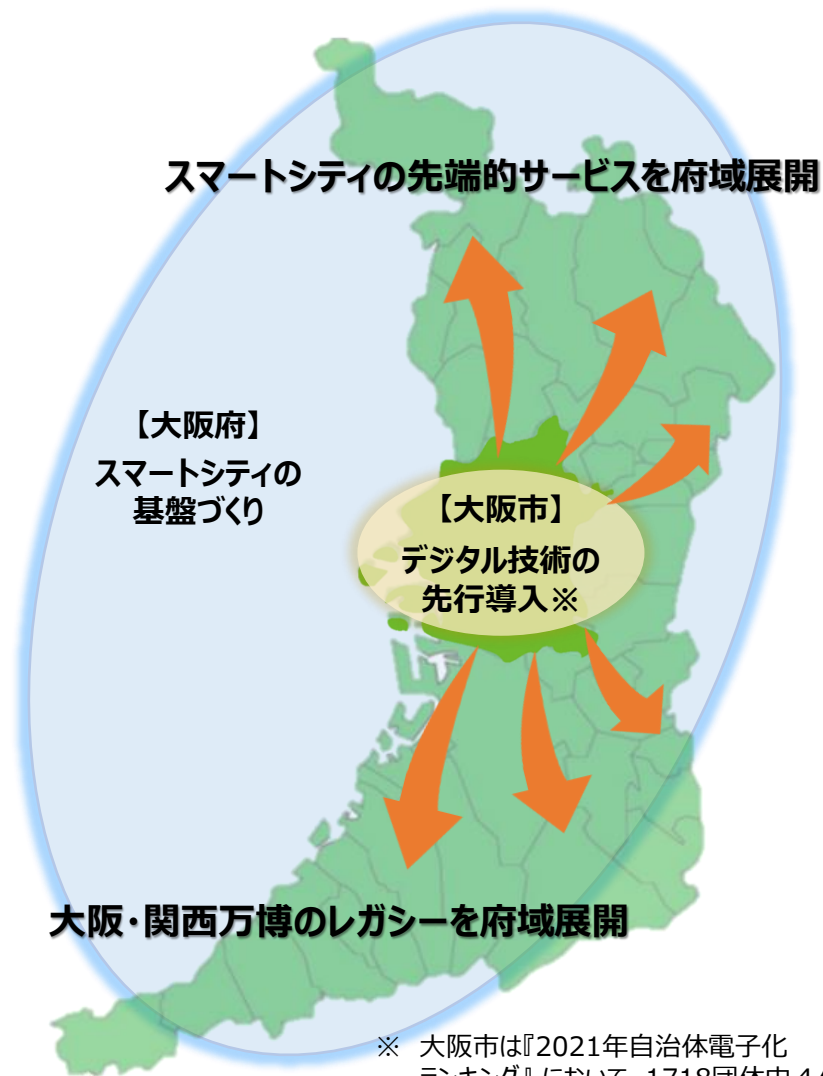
スマートシティの先端的サービスを府域展開

【大阪府】
スマートシティの
基盤づくり

【大阪市】
デジタル技術の
先行導入※

大阪・関西万博のレガシーを府域展開

※ 大阪市は『2021年自治体電子化
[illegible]』において、1718団体中 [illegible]